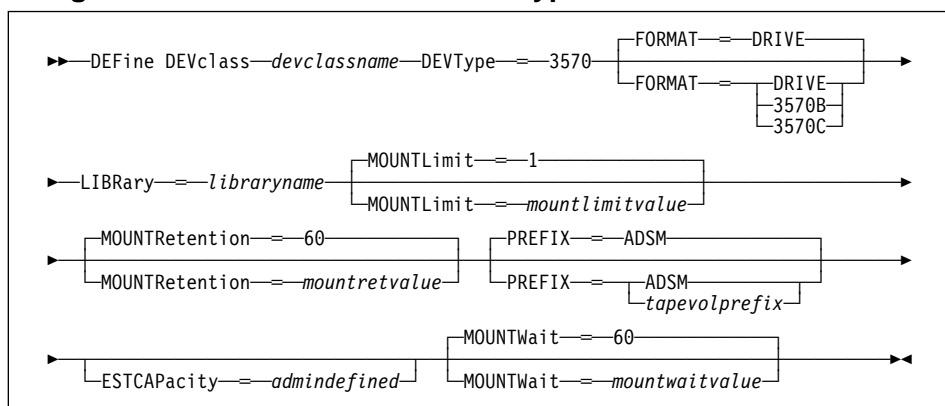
►►—DEFine DEVclass—devclassname—DEVType—=—3570—FORMAT—=—DRIVE
FORMAT—=—DRIVE
3570B
3570C

►—LIBRary—=—libraryname—MOUNTLimit—=—1
MOUNTLimit—=—mountlimitvalue

►—MOUNTRetention—=—60
MOUNTRetention—=—mountretvalue
PREFIX—=—ADSM
PREFIX—=—ADSM
tapevolprefix

►—ESTCAPacity—=—admindefined
MOUNTWait—=—60
MOUNTWait—=—mountwaitvalue—►◄